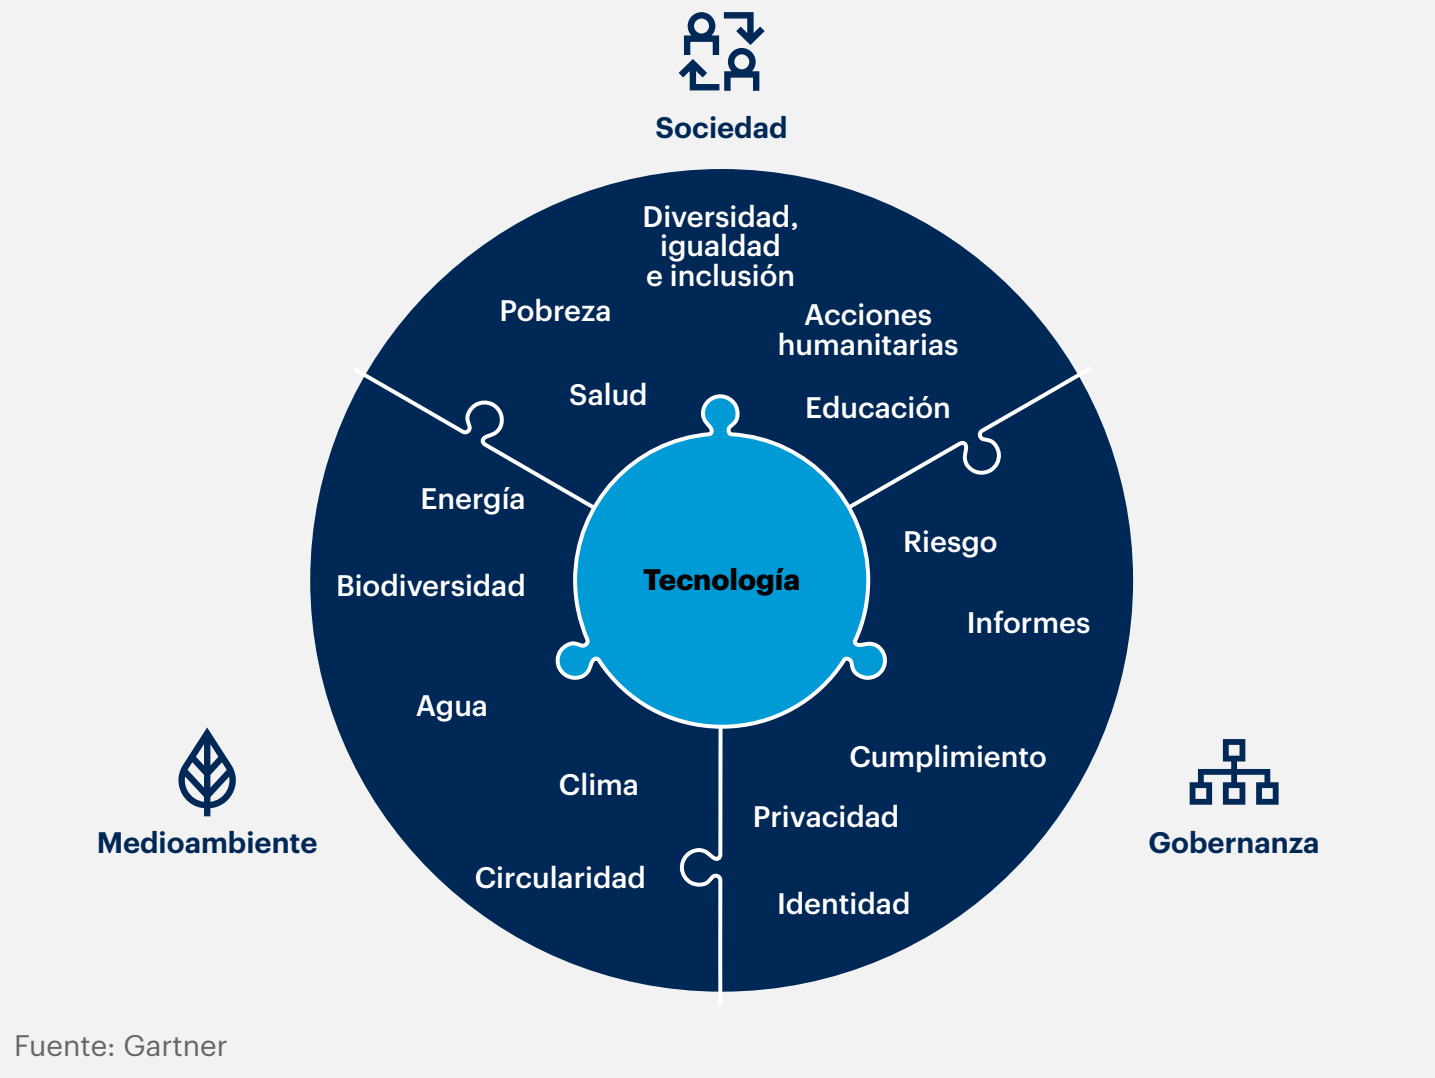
Sociedad

Diversidad, igualdad e inclusión

Pobreza

Acciones humanitarias

Salud

Educación

Energía

Riesgo

Biodiversidad

Tecnología

Informes

Agua

Cumplimiento

Clima

Privacidad

Medioambiente

Gobernanza

Circularidad

Identidad

Fuente: Gartner